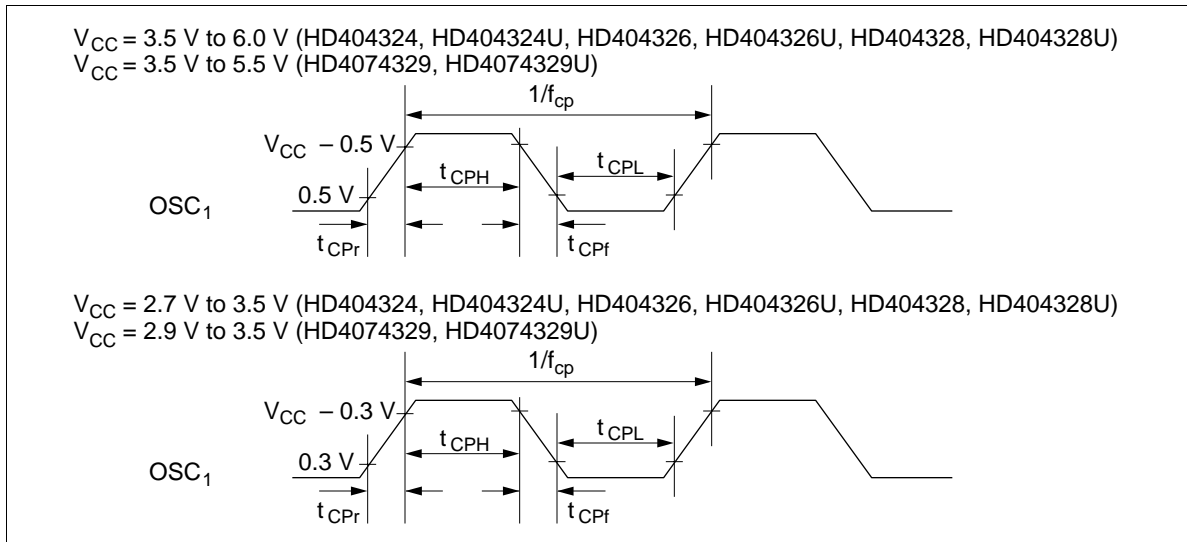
$V_{CC}$ = 3.5 V to 6.0 V (HD404324, HD404324U, HD404326, HD404326U, HD404328, HD404328U)
$V_{CC}$ = 3.5 V to 5.5 V (HD4074329, HD4074329U)

$1/f_{cp}$

$V_{CC}$ – 0.5 V

$t_{CPH}$

$t_{CPL}$

0.5 V

$OSC_1$

$t_{CPr}$

$t_{CPf}$

$V_{CC}$ = 2.7 V to 3.5 V (HD404324, HD404324U, HD404326, HD404326U, HD404328, HD404328U)
$V_{CC}$ = 2.9 V to 3.5 V (HD4074329, HD4074329U)

$1/f_{cp}$

$V_{CC}$ – 0.3 V

$t_{CPH}$

$t_{CPL}$

0.3 V

$OSC_1$

$t_{CPr}$

$t_{CPf}$